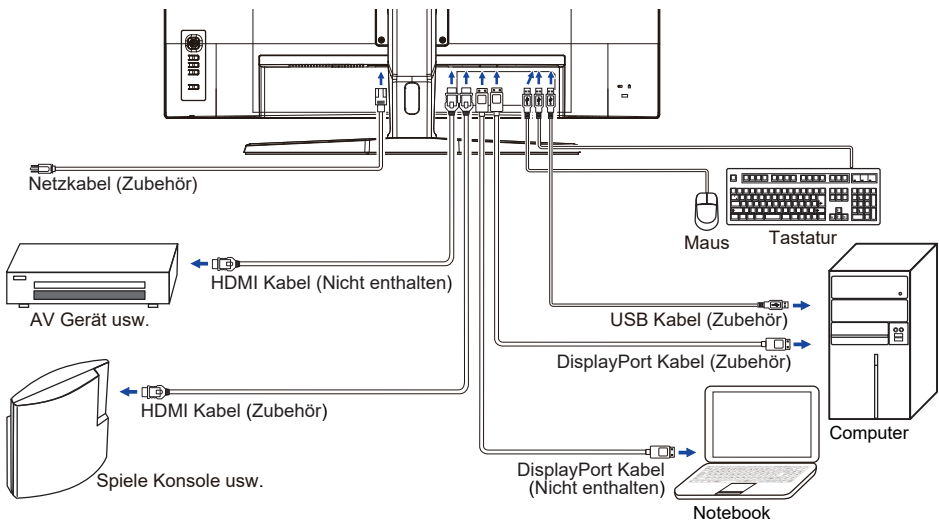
Netzkabel (Zubehör)

Maus

Tastatur

HDMI Kabel (Nicht enthalten)

AV Gerät usw.

USB Kabel (Zubehör)

DisplayPort Kabel (Zubehör)

HDMI Kabel (Zubehör)

Computer

DisplayPort Kabel (Nicht enthalten)

Spiele Konsole usw.

Notebook